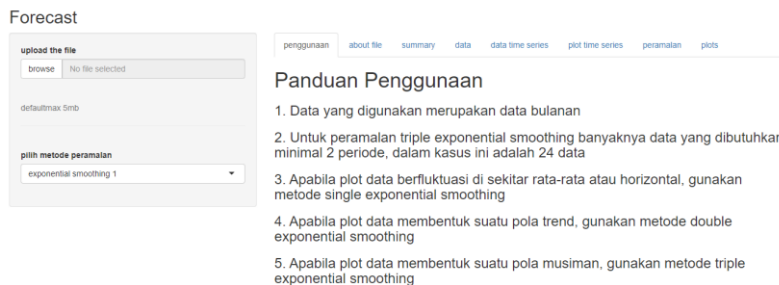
Forecast

upload the file

browse No file selected

defaultmax 5mb

pilih metode peramalan

exponential smoothing 1

penggunaan about file summary data data time series plot time series peramalan plots

Panduan Penggunaan

1. Data yang digunakan merupakan data bulanan

2. Untuk peramalan triple exponential smoothing banyaknya data yang dibutuhkan minimal 2 periode, dalam kasus ini adalah 24 data

3. Apabila plot data berfluktuasi di sekitar rata-rata atau horizontal, gunakan metode single exponential smoothing

4. Apabila plot data membentuk suatu pola trend, gunakan metode double exponential smoothing

5. Apabila plot data membentuk suatu pola musiman, gunakan metode triple exponential smoothing